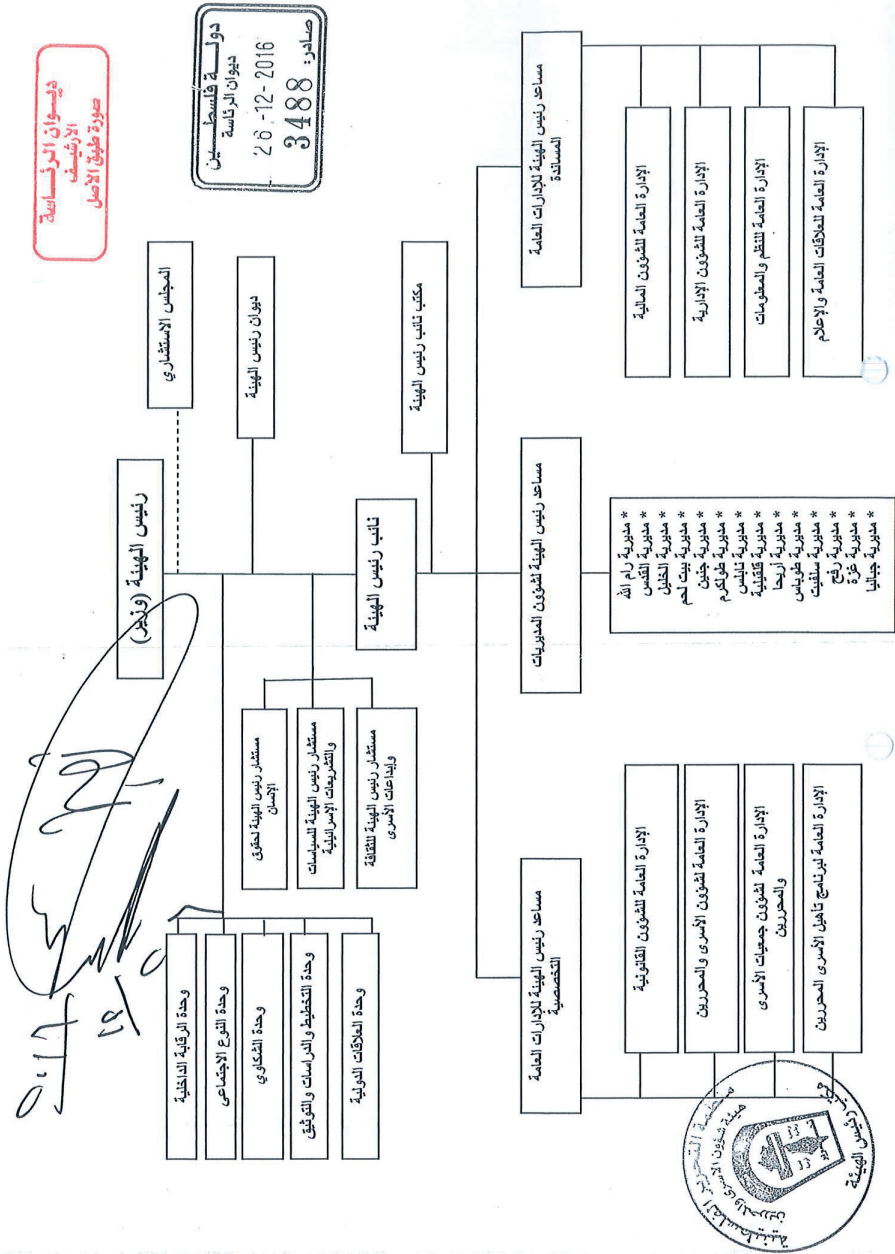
ديــوان الرئــاسـة
الأرشيف
صورة طبق الأصل

دولــة فلسطــين
ديوان الرئاسة
26-12-2016
صادر: 3488

رئيس الهيئة (وزير)

المجلس الاستشاري

ديوان رئيس الهيئة

نائب رئيس الهيئة

مكتب نائب رئيس الهيئة

مستشار رئيس الهيئة لحقوق الإنسان

مستشار رئيس الهيئة للسياسات والتشريعات الإسرائيلية

مستشار رئيس الهيئة للثقافة وإبداعات الأسرى

وحدة الرقابة الداخلية

وحدة النوع الاجتماعي

وحدة الشكاوى

وحدة التخطيط والدراسات والتوثيق

وحدة العلاقات الدولية

مساعد رئيس الهيئة للإدارات العامة التخصصية

الإدارة العامة للشؤون القانونية

الإدارة العامة لشؤون الأسرى والمحررين

الإدارة العامة لشؤون جمعيات الأسرى والمحررين

الإدارة العامة لبرنامج تأهيل الأسرى المحررين

مساعد رئيس الهيئة لشؤون المديريات

* مديرية رام الله
* مديرية القدس
* مديرية الخليل
* مديرية بيت لحم
* مديرية جنين
* مديرية طولكرم
* مديرية نابلس
* مديرية قلقيلية
* مديرية أريحا
* مديرية طوباس
* مديرية سلفيت
* مديرية رفح
* مديرية غزة
* مديرية جباليا

مساعد رئيس الهيئة للإدارات العامة المساندة

الإدارة العامة للشؤون المالية

الإدارة العامة للشؤون الإدارية

الإدارة العامة للنظم والمعلومات

الإدارة العامة للعلاقات العامة والإعلام

منظمة التحرير الفلسطينية
هيئة شؤون الأسرى والمحررين
رئيس الهيئة

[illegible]